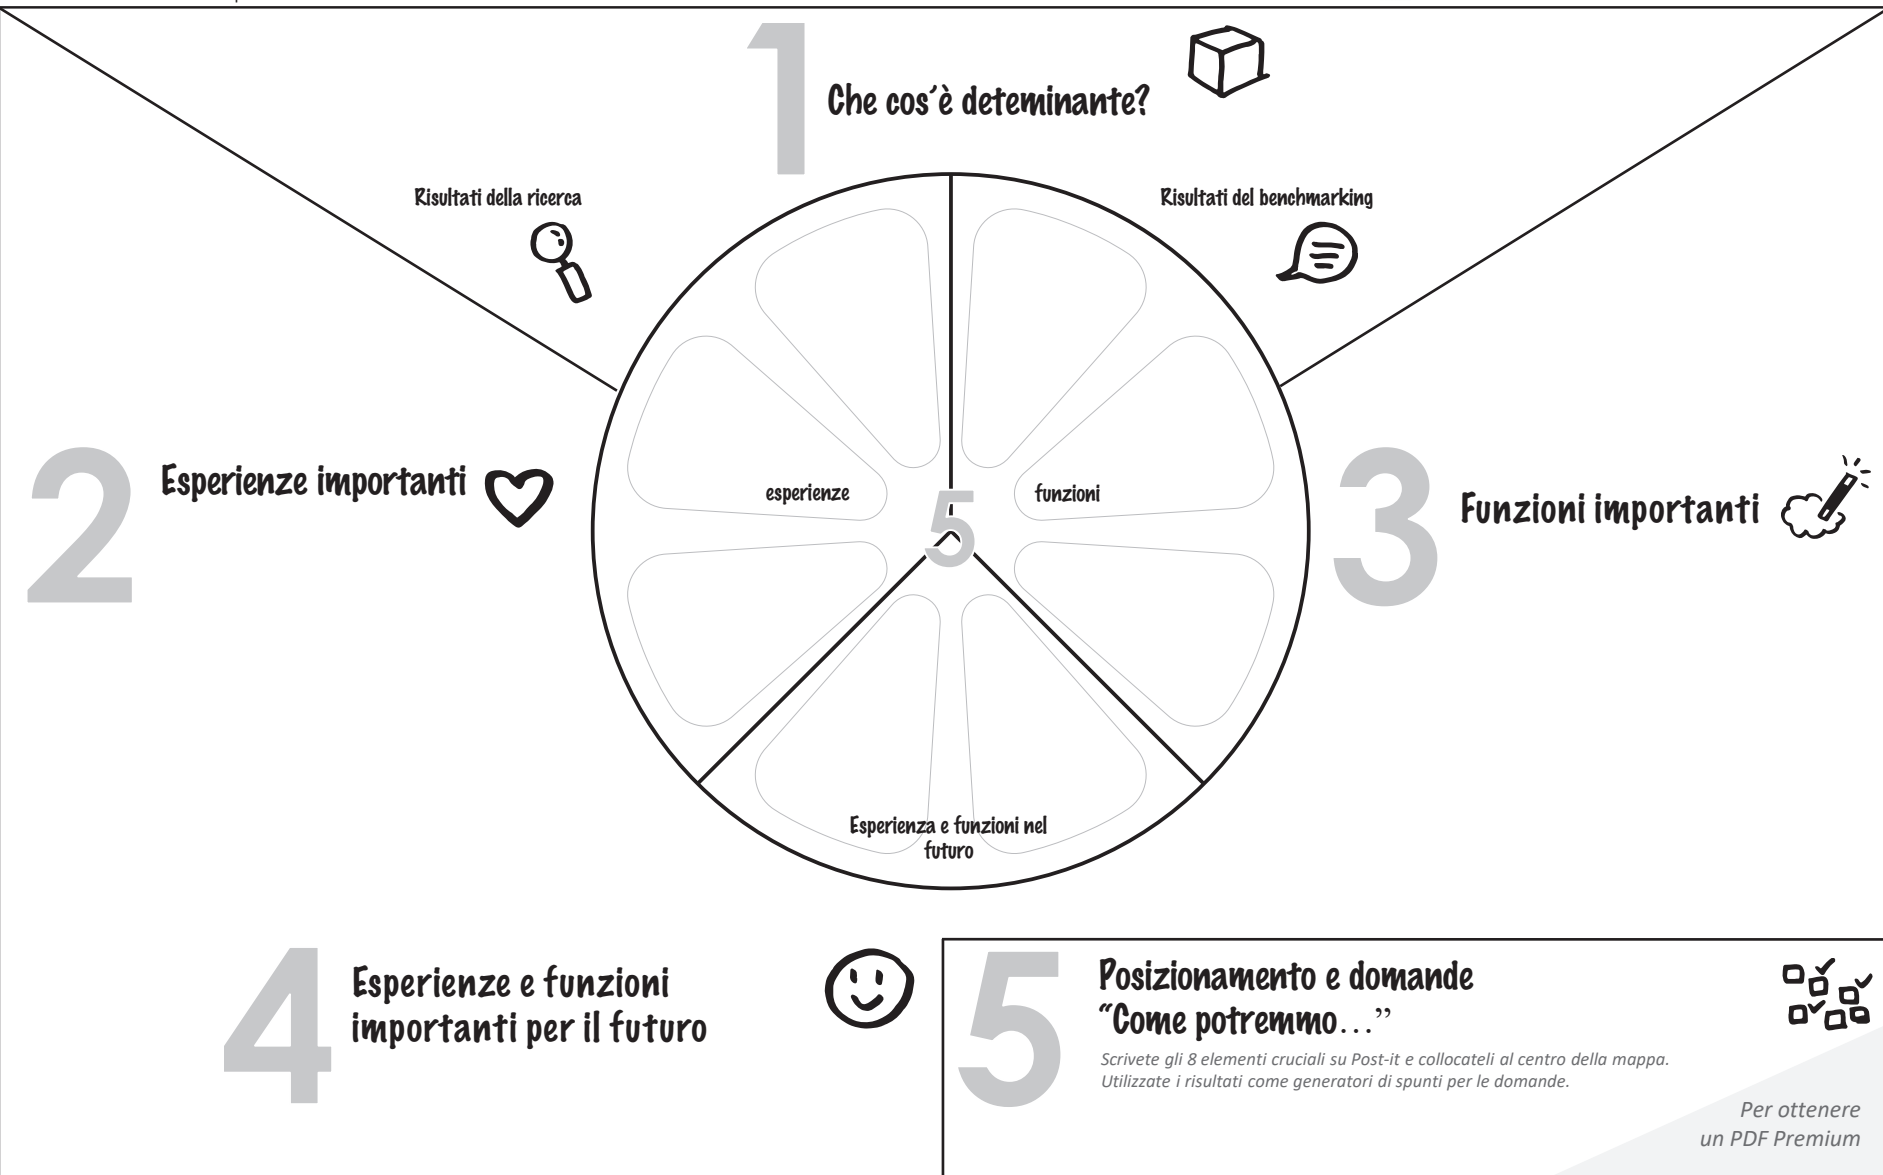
1
Che cos'è deteminante?

Risultati della ricerca

Risultati del benchmarking

2
Esperienze importanti

esperienze

5

funzioni

3
Funzioni importanti

Esperienza e funzioni nel futuro

4
Esperienze e funzioni importanti per il futuro

5
Posizionamento e domande "Come potremmo..."

Scrivete gli 8 elementi cruciali su Post-it e collocateli al centro della mappa. Utilizzate i risultati come generatori di spunti per le domande.

Per ottenere un PDF Premium